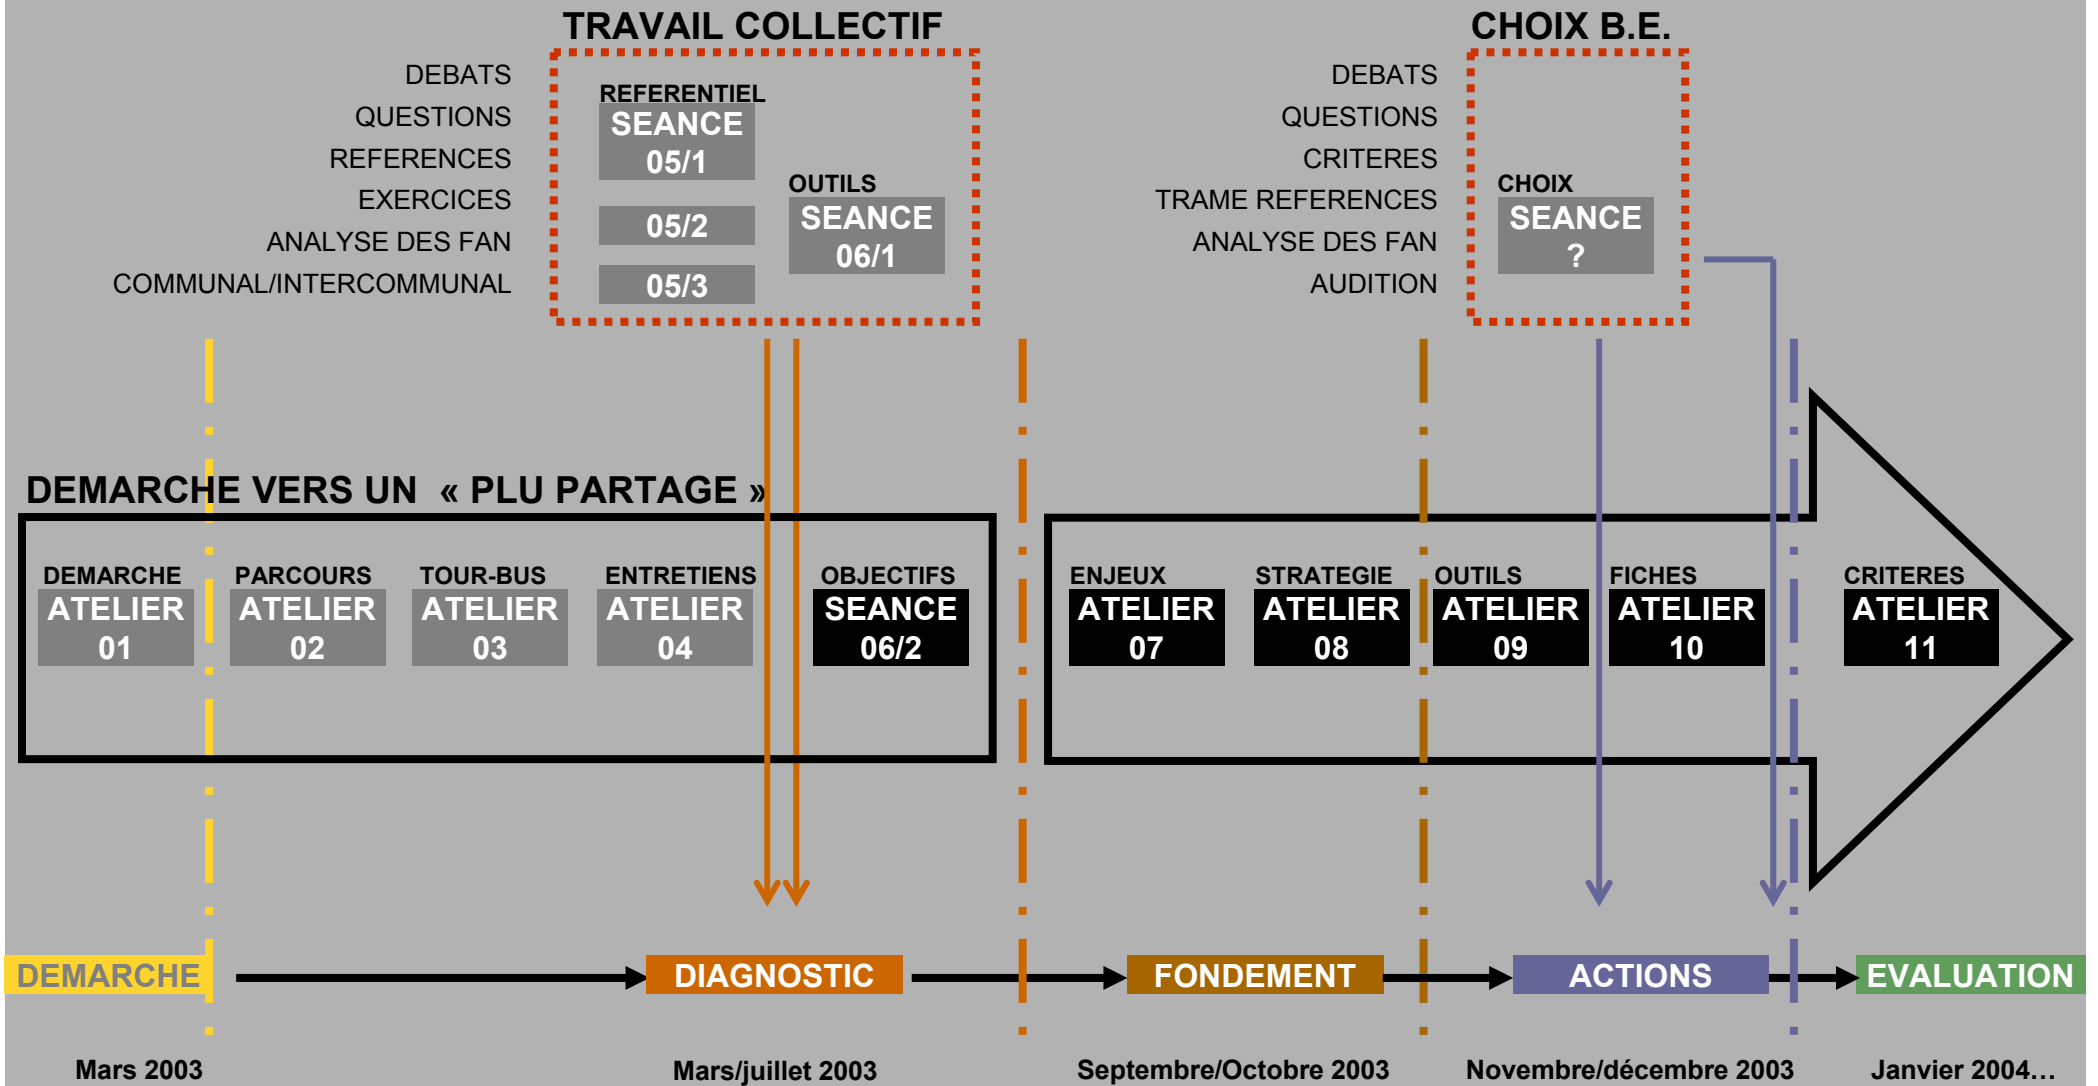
TRAVAIL COLLECTIF

DEBATS
QUESTIONS
REFERENCES
EXERCICES
ANALYSE DES FAN
COMMUNAL/INTERCOMMUNAL

REFERENTIEL
SEANCE 05/1
05/2
05/3

OUTILS
SEANCE 06/1

CHOIX B.E.

DEBATS
QUESTIONS
CRITERES
TRAME REFERENCES
ANALYSE DES FAN
AUDITION

CHOIX
SEANCE ?

DEMARCHE VERS UN « PLU PARTAGE »

DEMARCHE
ATELIER 01

PARCOURS
ATELIER 02

TOUR-BUS
ATELIER 03

ENTRETIENS
ATELIER 04

OBJECTIFS
SEANCE 06/2

ENJEUX
ATELIER 07

STRATEGIE
ATELIER 08

OUTILS
ATELIER 09

FICHES
ATELIER 10

CRITERES
ATELIER 11

DEMARCHE
DIAGNOSTIC
FONDEMENT
ACTIONS
EVALUATION

Mars 2003
Mars/juillet 2003
Septembre/Octobre 2003
Novembre/décembre 2003
Janvier 2004…